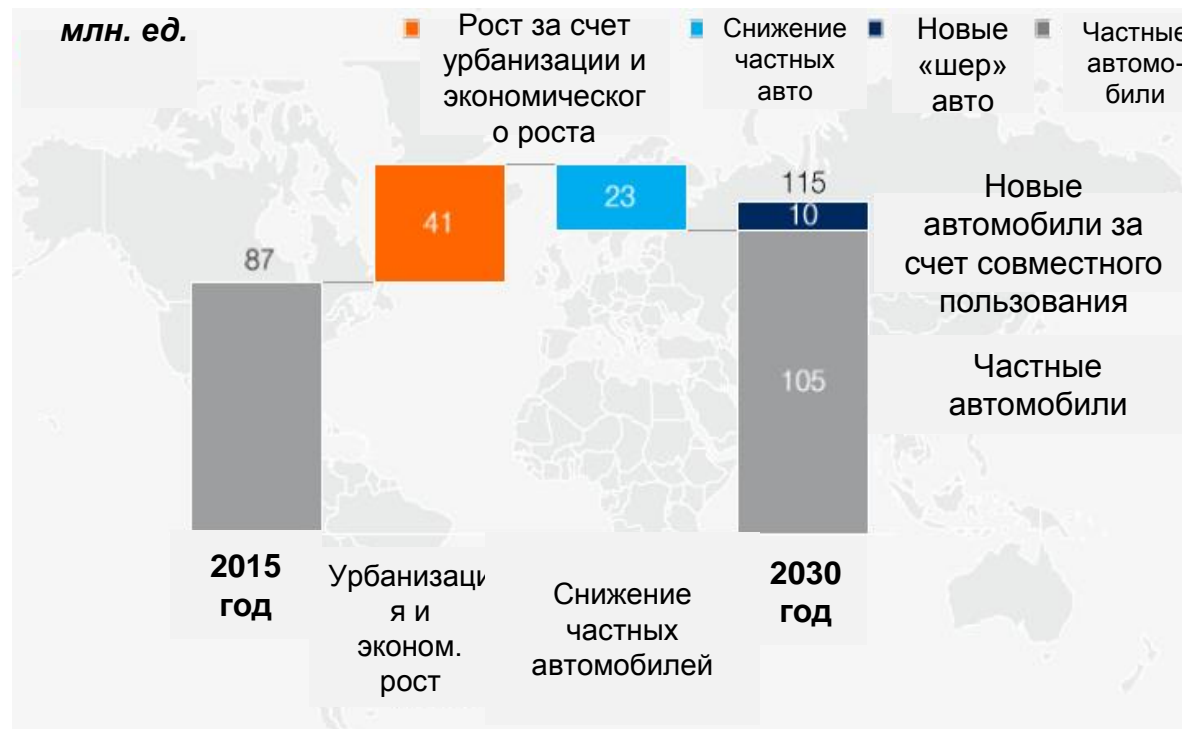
млн. ед.

Рост за счет урбанизации и экономическог о роста

Снижение частных авто

Новые «шер» авто

Частные автомобили

87

41

23

115

10

105

Новые автомобили за счет совместного пользования

Частные автомобили

2015 год

Урбанизация и эконом. рост

Снижение частных автомобилей

2030 год